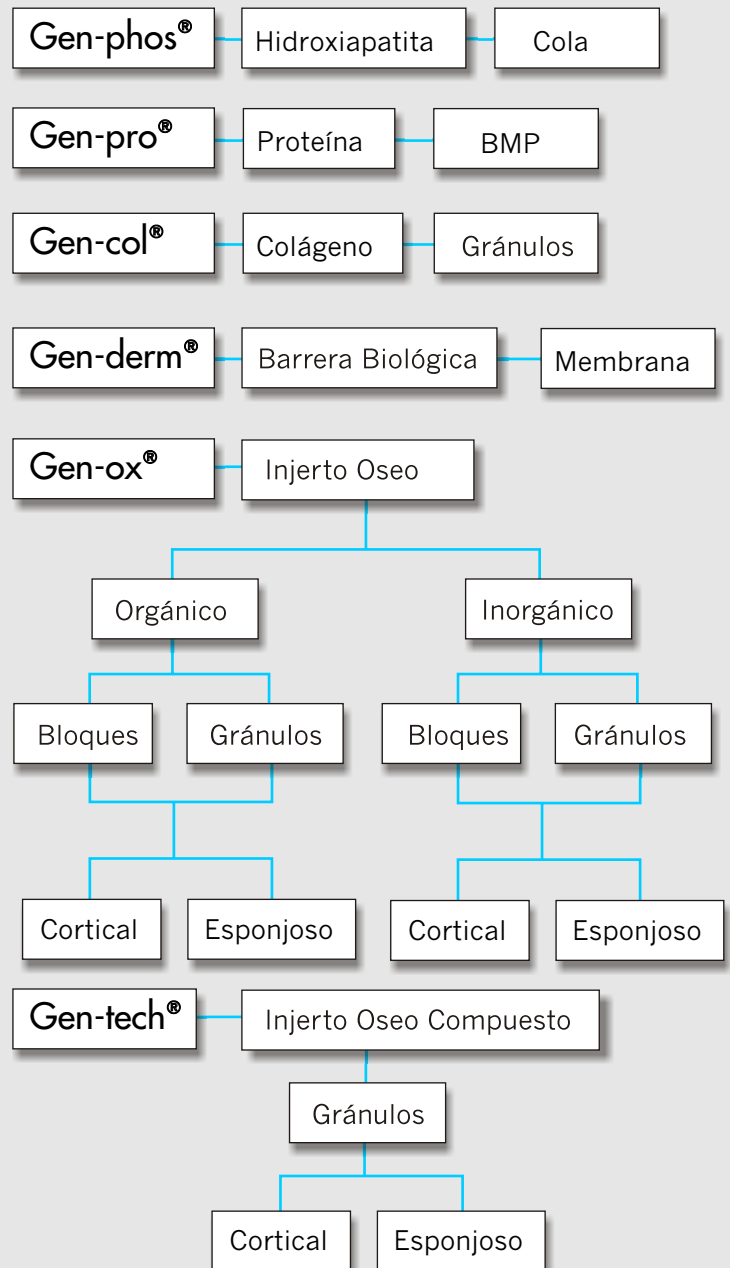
Gen-phos®
Hidroxiapatita
Cola

Gen-pro®
Proteína
BMP

Gen-col®
Colágeno
Gránulos

Gen-derm®
Barrera Biológica
Membrana

Gen-ox®
Injerto Oseo
Orgánico
Inorgánico
Bloques
Gránulos
Bloques
Gránulos
Cortical
Esponjoso
Cortical
Esponjoso

Gen-tech®
Injerto Oseo Compuesto
Gránulos
Cortical
Esponjoso